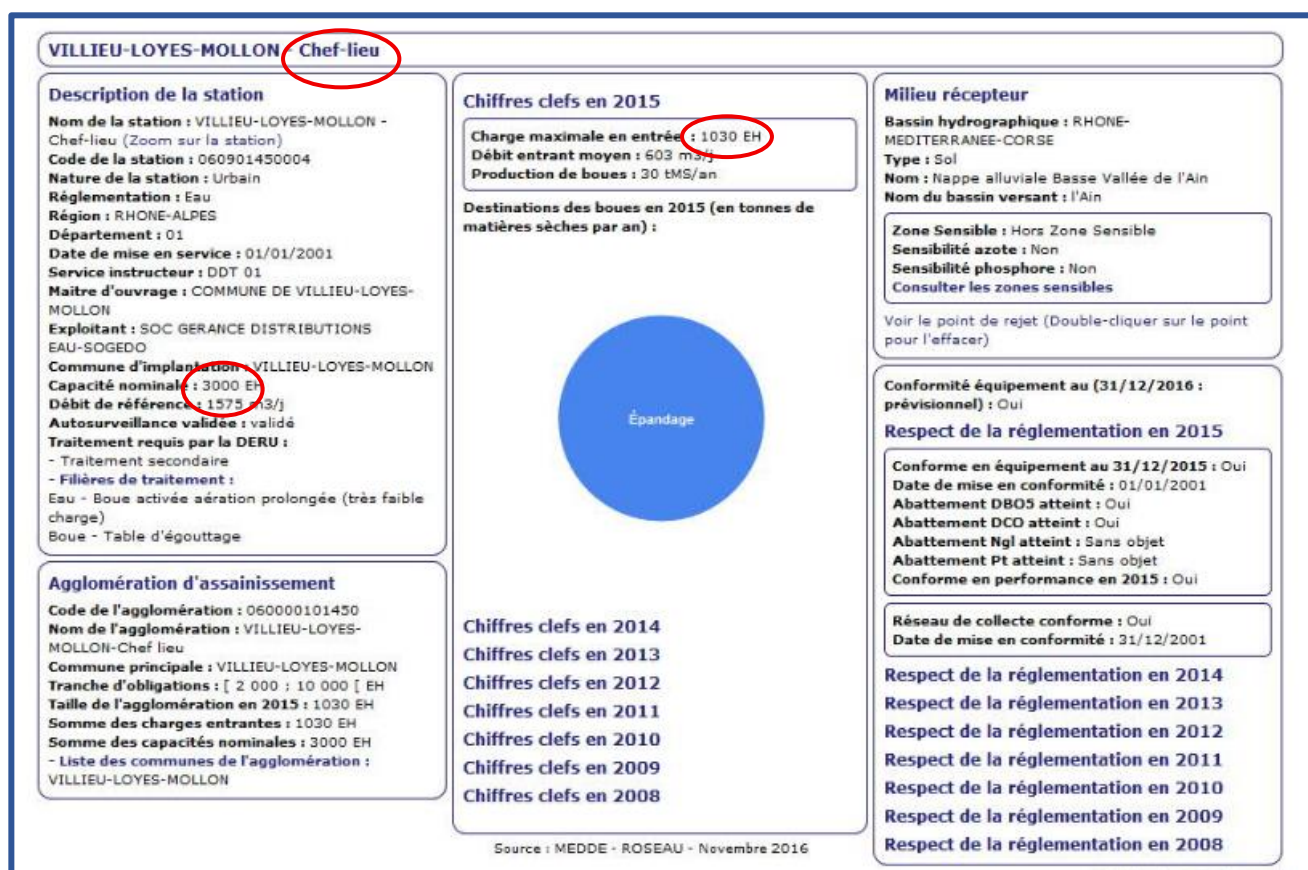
VILLIEU-LOYES-MOLLON - Chef-lieu

Description de la station

Nom de la station : VILLIEU-LOYES-MOLLON - Chef-lieu (Zoom sur la station)
Code de la station : 060901450004
Nature de la station : Urbain
Réglementation : Eau
Région : RHONE-ALPES
Département : 01
Date de mise en service : 01/01/2001
Service instructeur : DDT 01
Maitre d'ouvrage : COMMUNE DE VILLIEU-LOYES-MOLLON
Exploitant : SOC GERANCE DISTRIBUTIONS EAU-SOGEDO
Commune d'implantation : VILLIEU-LOYES-MOLLON
Capacité nominale : 3000 EH
Débit de référence : 1575 m3/j
Autosurveillance validée : validé
Traitement requis par la DERU :
- Traitement secondaire
- Filières de traitement :
Eau - Boue activée aération prolongée (très faible charge)
Boue - Table d'égouttage

Agglomération d'assainissement

Code de l'agglomération : 060000101450
Nom de l'agglomération : VILLIEU-LOYES-MOLLON-Chef lieu
Commune principale : VILLIEU-LOYES-MOLLON
Tranche d'obligations : [ 2 000 ; 10 000 [ EH
Taille de l'agglomération en 2015 : 1030 EH
Somme des charges entrantes : 1030 EH
Somme des capacités nominales : 3000 EH
- Liste des communes de l'agglomération :
VILLIEU-LOYES-MOLLON

Chiffres clefs en 2015

Charge maximale en entrée : 1030 EH
Débit entrant moyen : 603 m3/j
Production de boues : 30 tMS/an

Destinations des boues en 2015 (en tonnes de matières sèches par an) :

Épandage

Chiffres clefs en 2014
Chiffres clefs en 2013
Chiffres clefs en 2012
Chiffres clefs en 2011
Chiffres clefs en 2010
Chiffres clefs en 2009
Chiffres clefs en 2008

Source : MEDDE - ROSEAU - Novembre 2016

Milieu récepteur

Bassin hydrographique : RHONE-MEDITERRANEE-CORSE
Type : Sol
Nom : Nappe alluviale Basse Vallée de l'Ain
Nom du bassin versant : l'Ain

Zone Sensible : Hors Zone Sensible
Sensibilité azote : Non
Sensibilité phosphore : Non
Consulter les zones sensibles

Voir le point de rejet (Double-cliquer sur le point pour l'effacer)

Conformité équipement au (31/12/2016 : prévisionnel) : Oui

Respect de la réglementation en 2015

Conforme en équipement au 31/12/2015 : Oui
Date de mise en conformité : 01/01/2001
Abattement DBO5 atteint : Oui
Abattement DCO atteint : Oui
Abattement Ngl atteint : Sans objet
Abattement Pt atteint : Sans objet
Conforme en performance en 2015 : Oui

Réseau de collecte conforme : Oui
Date de mise en conformité : 31/12/2001

Respect de la réglementation en 2014
Respect de la réglementation en 2013
Respect de la réglementation en 2012
Respect de la réglementation en 2011
Respect de la réglementation en 2010
Respect de la réglementation en 2009
Respect de la réglementation en 2008